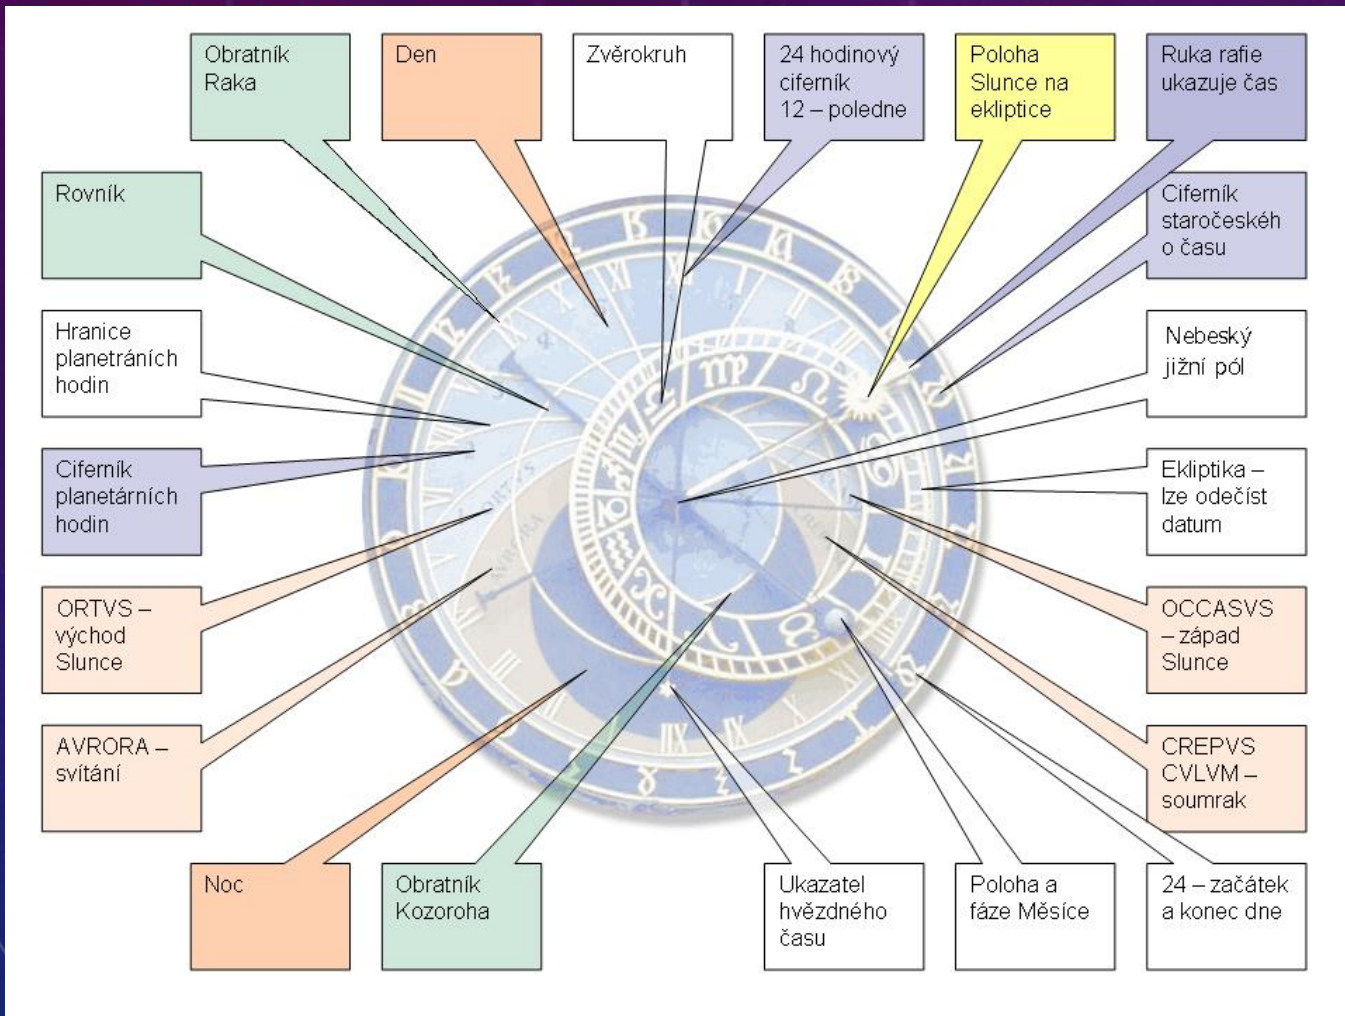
Obratník Raka

Den

Zvěrokruh

24 hodinový ciferník 12 – poledne

Poloha Slunce na ekliptice

Ruka rafie ukazuje čas

Rovník

Ciferník staročeskéh o času

Hranice planetráních hodin

Nebeský jižní pól

Ciferník planetárních hodin

Ekliptika – lze odečíst datum

ORTVS – východ Slunce

OCCASVS – západ Slunce

AVRORA – svítání

CREPVS CVLVM – soumrak

Noc

Obratník Kozoroha

Ukazatel hvězdného času

Poloha a fáze Měsíce

24 – začátek a konec dne